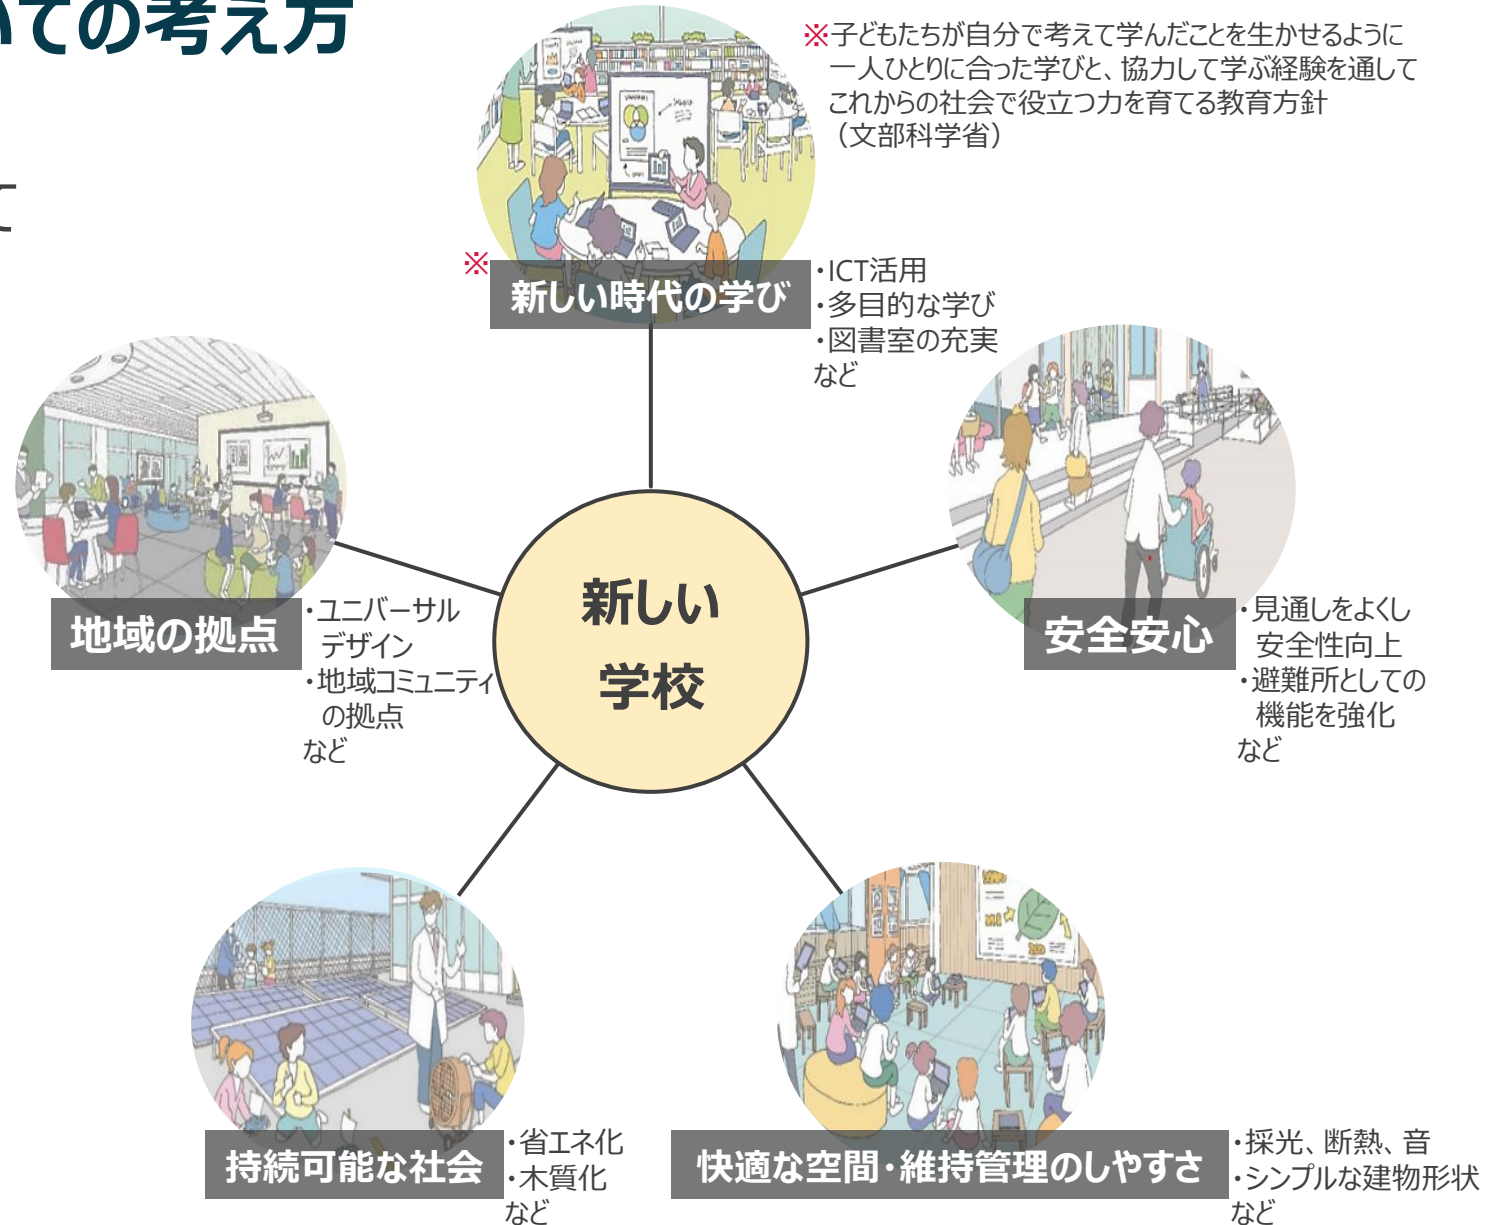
いての考え方

て

※子どもたちが自分で考えて学んだことを生かせるように一人ひとりに合った学びと、協力して学ぶ経験を通してこれからの社会で役立つ力を育てる教育方針（文部科学省）

※新しい時代の学び

・ICT活用
・多目的な学び
・図書室の充実
など

地域の拠点

・ユニバーサルデザイン
・地域コミュニティの拠点
など

新しい学校

安全安心

・見通しをよくし安全性向上
・避難所としての機能を強化
など

持続可能な社会

・省エネ化
・木質化
など

快適な空間・維持管理のしやすさ

・採光、断熱、音
・シンプルな建物形状
など